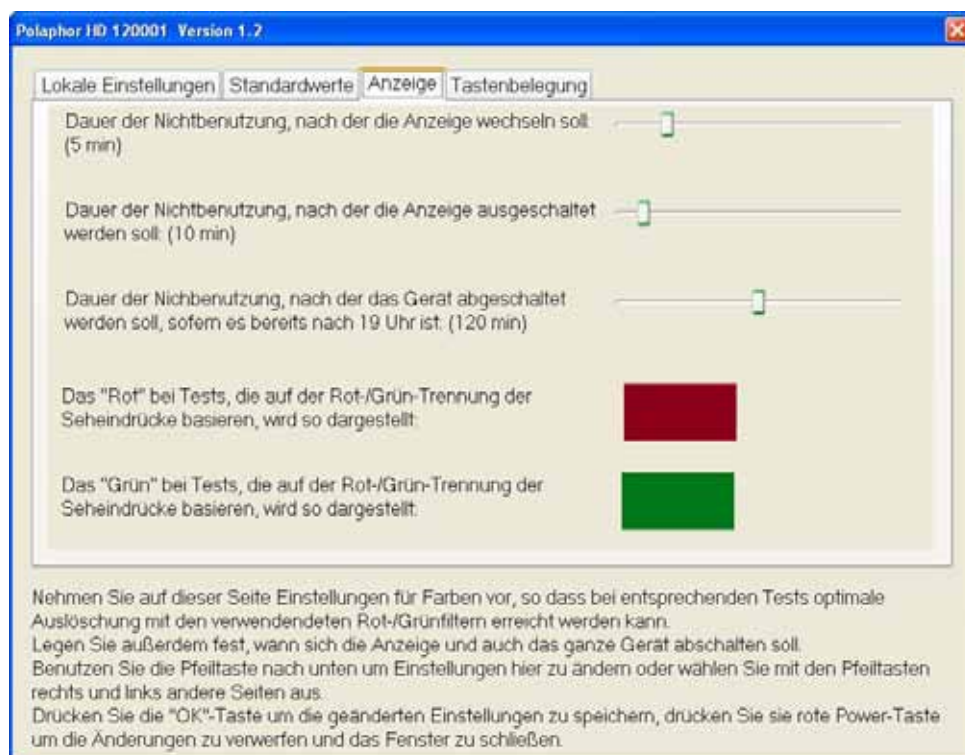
Polaphor HD 120001 Version 1.2

Lokale Einstellungen | Standardwerte | Anzeige | Tastenbelegung

Dauer der Nichtbenutzung, nach der die Anzeige wechseln soll: (5 min)

Dauer der Nichtbenutzung, nach der die Anzeige ausgeschaltet werden soll: (10 min)

Dauer der Nichbenutzung, nach der das Gerät abgeschaltet werden soll, sofern es bereits nach 19 Uhr ist: (120 min)

Das "Rot" bei Tests, die auf der Rot-/Grün-Trennung der Seheindrücke basieren, wird so dargestellt:

Das "Grün" bei Tests, die auf der Rot-/Grün-Trennung der Seheindrücke basieren, wird so dargestellt:

Nehmen Sie auf dieser Seite Einstellungen für Farben vor, so dass bei entsprechenden Tests optimale Auslöschung mit den verwendendeten Rot-/Grünfiltern erreicht werden kann.
Legen Sie außerdem fest, wann sich die Anzeige und auch das ganze Gerät abschalten soll.
Benutzen Sie die Pfeiltaste nach unten um Einstellungen hier zu ändern oder wählen Sie mit den Pfeiltasten rechts und links andere Seiten aus.
Drücken Sie die "OK"-Taste um die geänderten Einstellungen zu speichern, drücken Sie sie rote Power-Taste um die Änderungen zu verwerfen und das Fenster zu schließen.